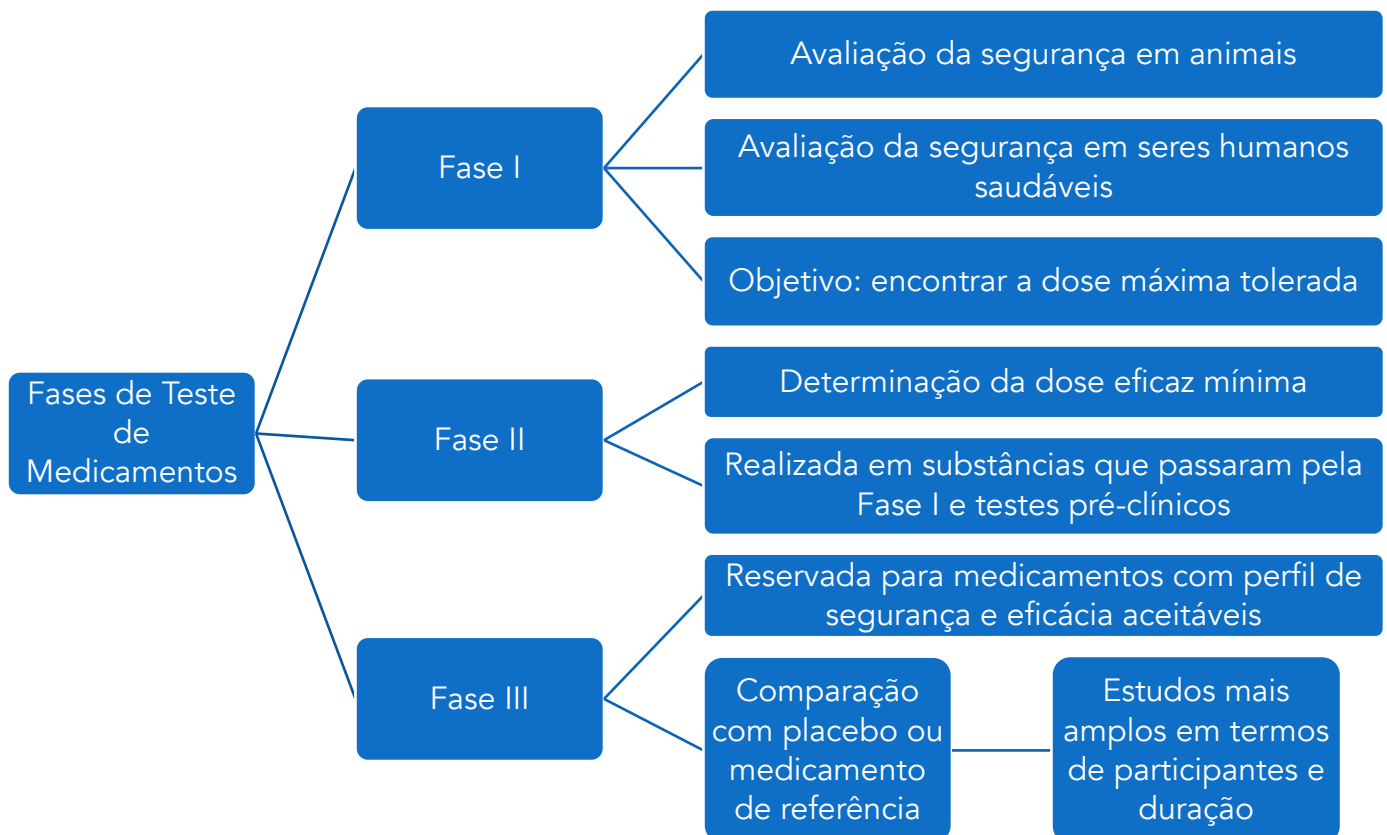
Fases de Teste de Medicamentos

Fase I

Avaliação da segurança em animais

Avaliação da segurança em seres humanos saudáveis

Objetivo: encontrar a dose máxima tolerada

Fase II

Determinação da dose eficaz mínima

Realizada em substâncias que passaram pela Fase I e testes pré-clínicos

Fase III

Reservada para medicamentos com perfil de segurança e eficácia aceitáveis

Comparação com placebo ou medicamento de referência

Estudos mais amplos em termos de participantes e duração